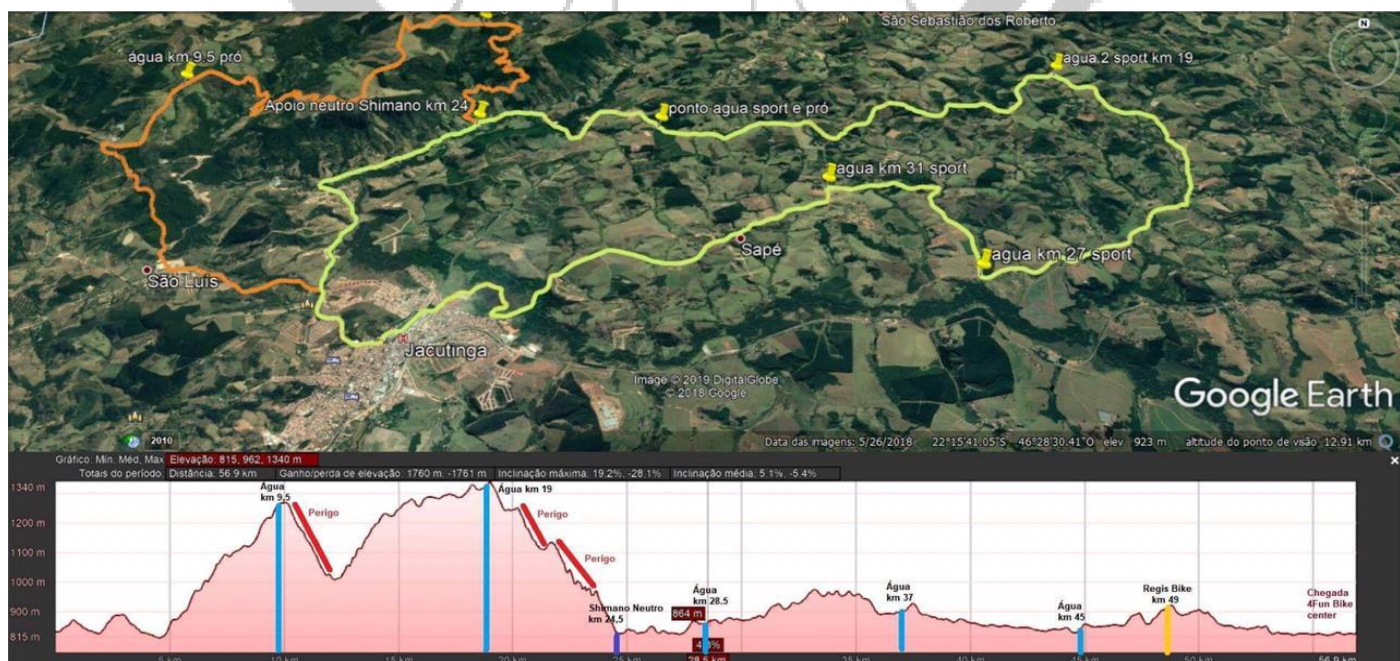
São Sebastião dos Roberto
água km 9.5 pró
Apoio neutro Shimano km 24
ponto agua sport e pró
agua 2 sport km 19
agua km 31 sport
Sapé
agua km 27 sport
São Luís
Jacutinga
Image © 2019 DigitalGlobe
© 2018 Google
Google Earth
2010
Data das imagens: 5/26/2018 22°15'41.05"S 46°28'30.41"O elev 923 m altitude do ponto de visão 12.91 km

Gráfico: Mín, Méd, Máx: Elevação: 815, 962, 1340 m
Totais do período: Distância: 56.9 km Ganho/perda de elevação: 1760 m, -1761 m Inclinação máxima: 19.2%, -28.1% Inclinação média: 5.1%, -5.4%

1340 m
1200 m
1100 m
1000 m
900 m
815 m

Água km 9,5
Perigo
Água km 19
Perigo
Perigo
Shimano Neutro km 24,5
864 m
Água km 28,5
4.6%
Água km 37
Água km 45
Regis Bike km 49
Chegada 4Fun Bike center

5 km 10 km 15 km 20 km 25 km 28.5 km 35 km 40 km 45 km 50 km 56.9 km